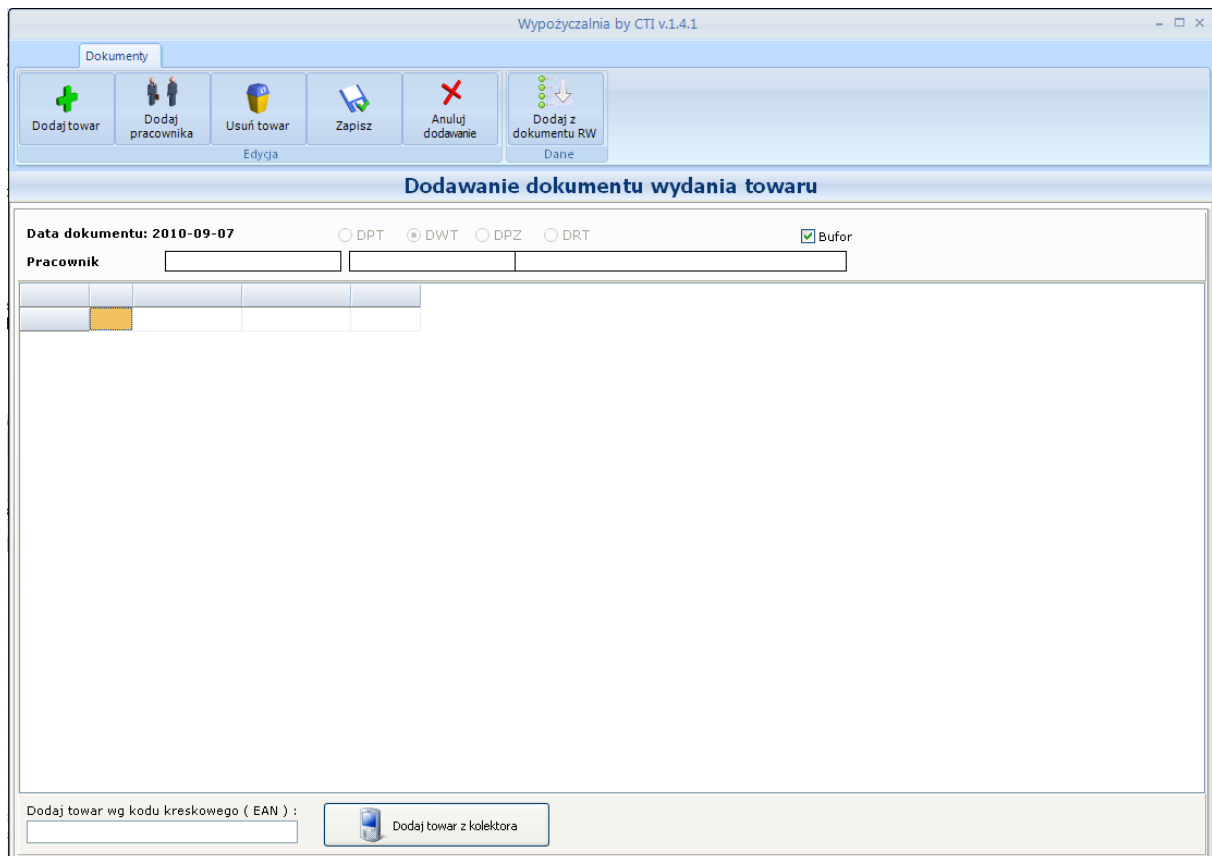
Wypożyczalnia by CTI v.1.4.1

Dokumenty

Dodaj towar
Dodaj pracownika
Usuń towar
Zapisz
Anuluj dodawanie
Edycja

Dodaj z dokumentu RW
Dane

Dodawanie dokumentu wydania towaru

Data dokumentu: 2010-09-07
DPT DWT DPZ DRT
Bufor
Pracownik

Dodaj towar wg kodu kreskowego ( EAN ) :

Dodaj towar z kolektora